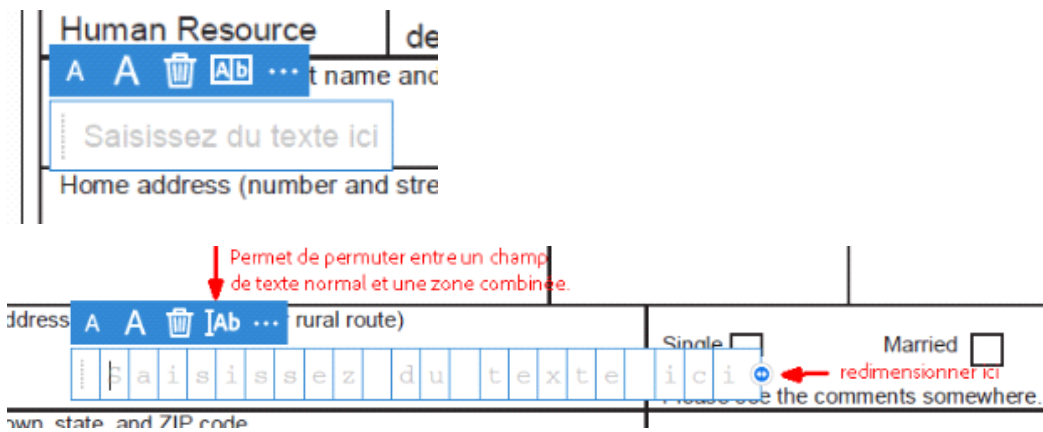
Human Resource
de
A A Ab ···
t name and
Saisissez du texte ici
Home address (number and stre

Permet de permuter entre un champ de texte normal et une zone combinée.

ddress
A A Ab ···
rural route)
Single
Married
S a i s i s s e z d u t e x t e i c i
redimensionner ici
Please use the comments somewhere.
own, state, and ZIP code